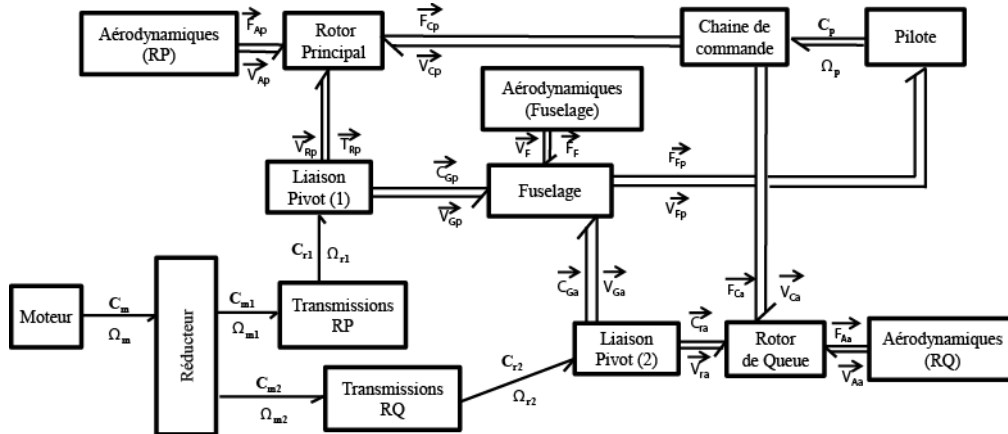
Aérodynamiques (RP)

$\vec{F}_{Ap}$

$\vec{V}_{Ap}$

Rotor Principal

$\vec{F}_{Cp}$

$\vec{V}_{Cp}$

Chaine de commande

$C_p$

$\Omega_p$

Pilote

Aérodynamiques (Fuselage)

$\vec{V}_F$

$\vec{F}_F$

$\vec{V}_{Rp}$

$\vec{T}_{Rp}$

Liaison Pivot (1)

$\vec{C}_{Gp}$

$\vec{V}_{Gp}$

Fuselage

$\vec{F}_{Fp}$

$\vec{V}_{Fp}$

$C_{r1}$

$\Omega_{r1}$

Moteur

$C_m$

$\Omega_m$

Réducteur

$C_{m1}$

$\Omega_{m1}$

Transmissions RP

$\vec{C}_{Ga}$

$\vec{V}_{Ga}$

$\vec{F}_{Ca}$

$\vec{V}_{Ca}$

Liaison Pivot (2)

$\vec{C}_{ra}$

$\vec{V}_{ra}$

Rotor de Queue

$\vec{F}_{Aa}$

$\vec{V}_{Aa}$

Aérodynamiques (RQ)

$C_{r2}$

$\Omega_{r2}$

$C_{m2}$

$\Omega_{m2}$

Transmissions RQ